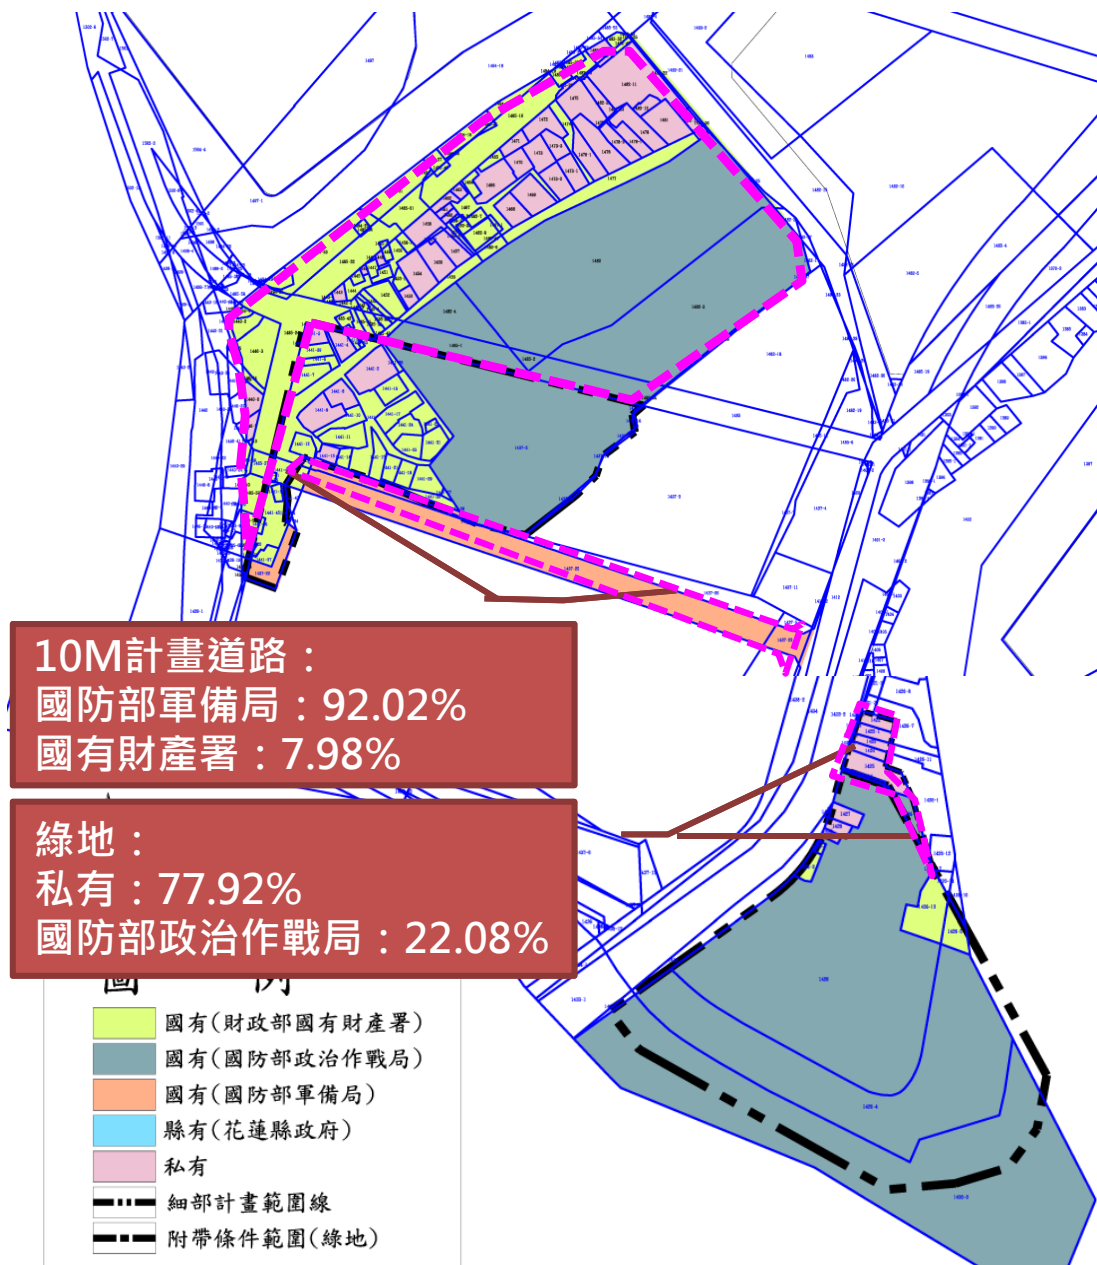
10M計畫道路：
國防部軍備局：92.02%
國有財產署：7.98%

綠地：
私有：77.92%
國防部政治作戰局：22.08%

圖 例

國有(財政部國有財產署)
國有(國防部政治作戰局)
國有(國防部軍備局)
縣有(花蓮縣政府)
私有
細部計畫範圍線
附帶條件範圍(綠地)